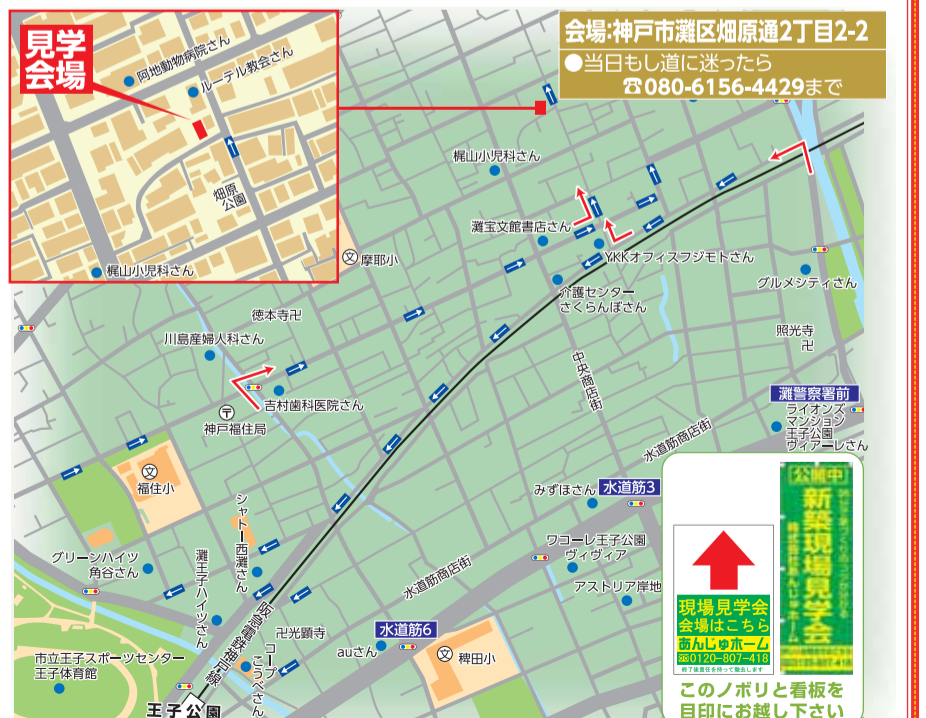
見学会場

阿地動物病院さん

ルーテル教会さん

畑原公園

梶山小児科さん

会場:神戸市灘区畑原通2丁目2-2
●当日もし道に迷ったら
☎080-6156-4429まで

梶山小児科さん

灘宝文館書店さん

YKKオフィスフジモトさん

摩耶小

介護センター さくらんぼさん

グルメシティさん

徳本寺

照光寺

川島産婦人科さん

中央商店街

灘警察署前

吉村歯科医院さん

神戸福住局

ライオンズマンション王子公園ヴィアーレさん

水道筋商店街

福住小

シャトー西灘さん

みずほさん

水道筋3

公開中
新築現場見学会
あんじゅホーム

グリーンハイツ角谷さん

灘王子ハイツさん

ワコーレ王子公園ヴィヴィア

アストリア岸地

水道筋商店街

現場見学会 会場はこちら あんじゅホーム 0120-807-418

阪急電鉄神戸線

卍光顕寺

水道筋6

市立王子スポーツセンター 王子体育館

auさん

コープこうべさん

稗田小

王子公園

このノボリと看板を目印にお越し下さい